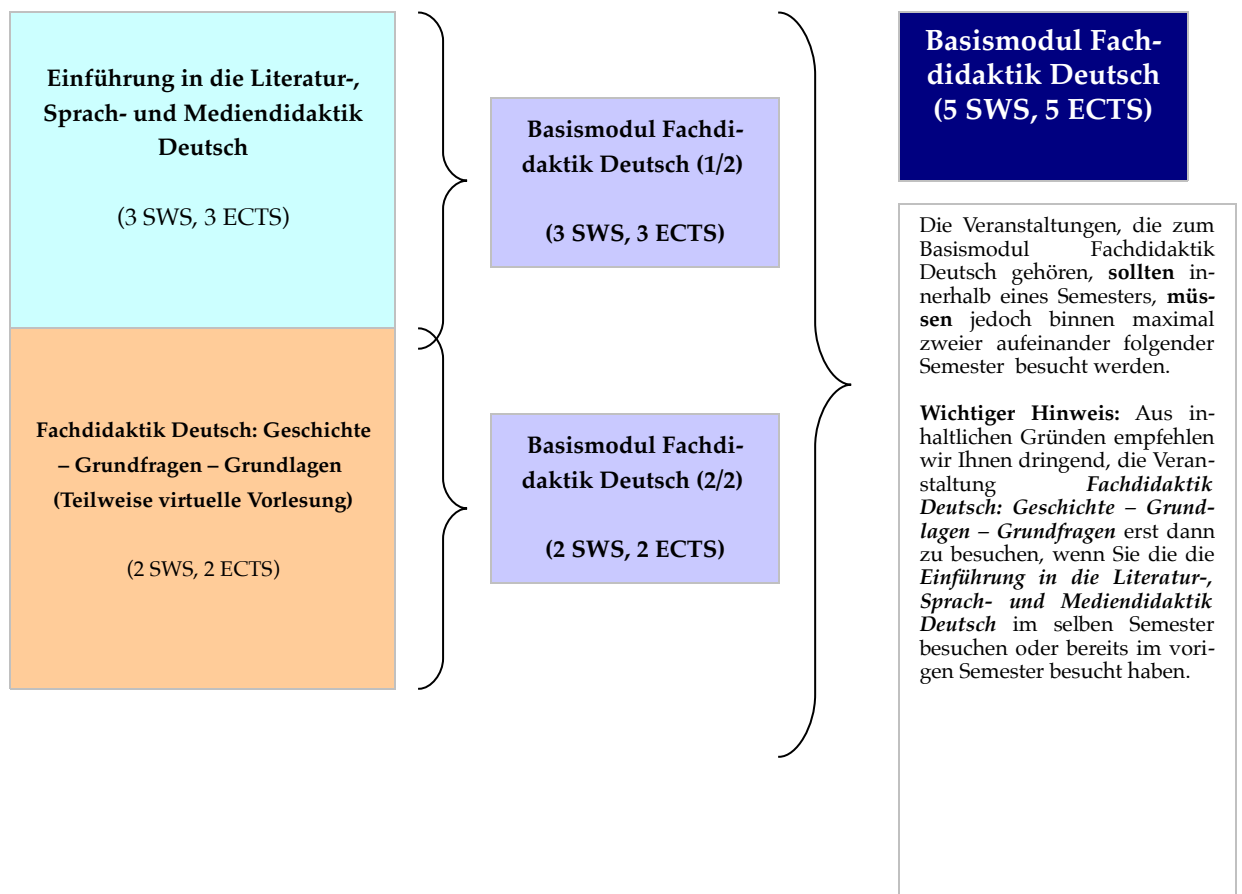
Einführung in die Literatur-, Sprach- und Mediendidaktik Deutsch

(3 SWS, 3 ECTS)

Fachdidaktik Deutsch: Geschichte – Grundfragen – Grundlagen (Teilweise virtuelle Vorlesung)

(2 SWS, 2 ECTS)

Basismodul Fachdidaktik Deutsch (1/2)

(3 SWS, 3 ECTS)

Basismodul Fachdidaktik Deutsch (2/2)

(2 SWS, 2 ECTS)

Basismodul Fachdidaktik Deutsch (5 SWS, 5 ECTS)

Die Veranstaltungen, die zum Basismodul Fachdidaktik Deutsch gehören, **sollten** innerhalb eines Semesters, **müssen** jedoch binnen maximal zweier aufeinander folgender Semester besucht werden.

**Wichtiger Hinweis:** Aus inhaltlichen Gründen empfehlen wir Ihnen dringend, die Veranstaltung ***Fachdidaktik Deutsch: Geschichte – Grundlagen – Grundfragen*** erst dann zu besuchen, wenn Sie die die ***Einführung in die Literatur-, Sprach- und Mediendidaktik Deutsch*** im selben Semester besuchen oder bereits im vorigen Semester besucht haben.